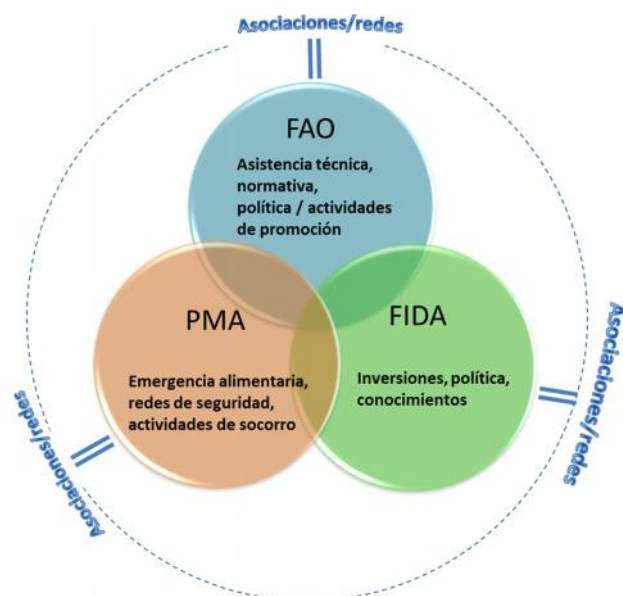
Asociaciones/redes

FAO

Asistencia técnica, normativa, política / actividades de promoción

PMA

Emergencia alimentaria, redes de seguridad, actividades de socorro

FIDA

Inversiones, política, conocimientos

Asociaciones/redes

Asociaciones/redes